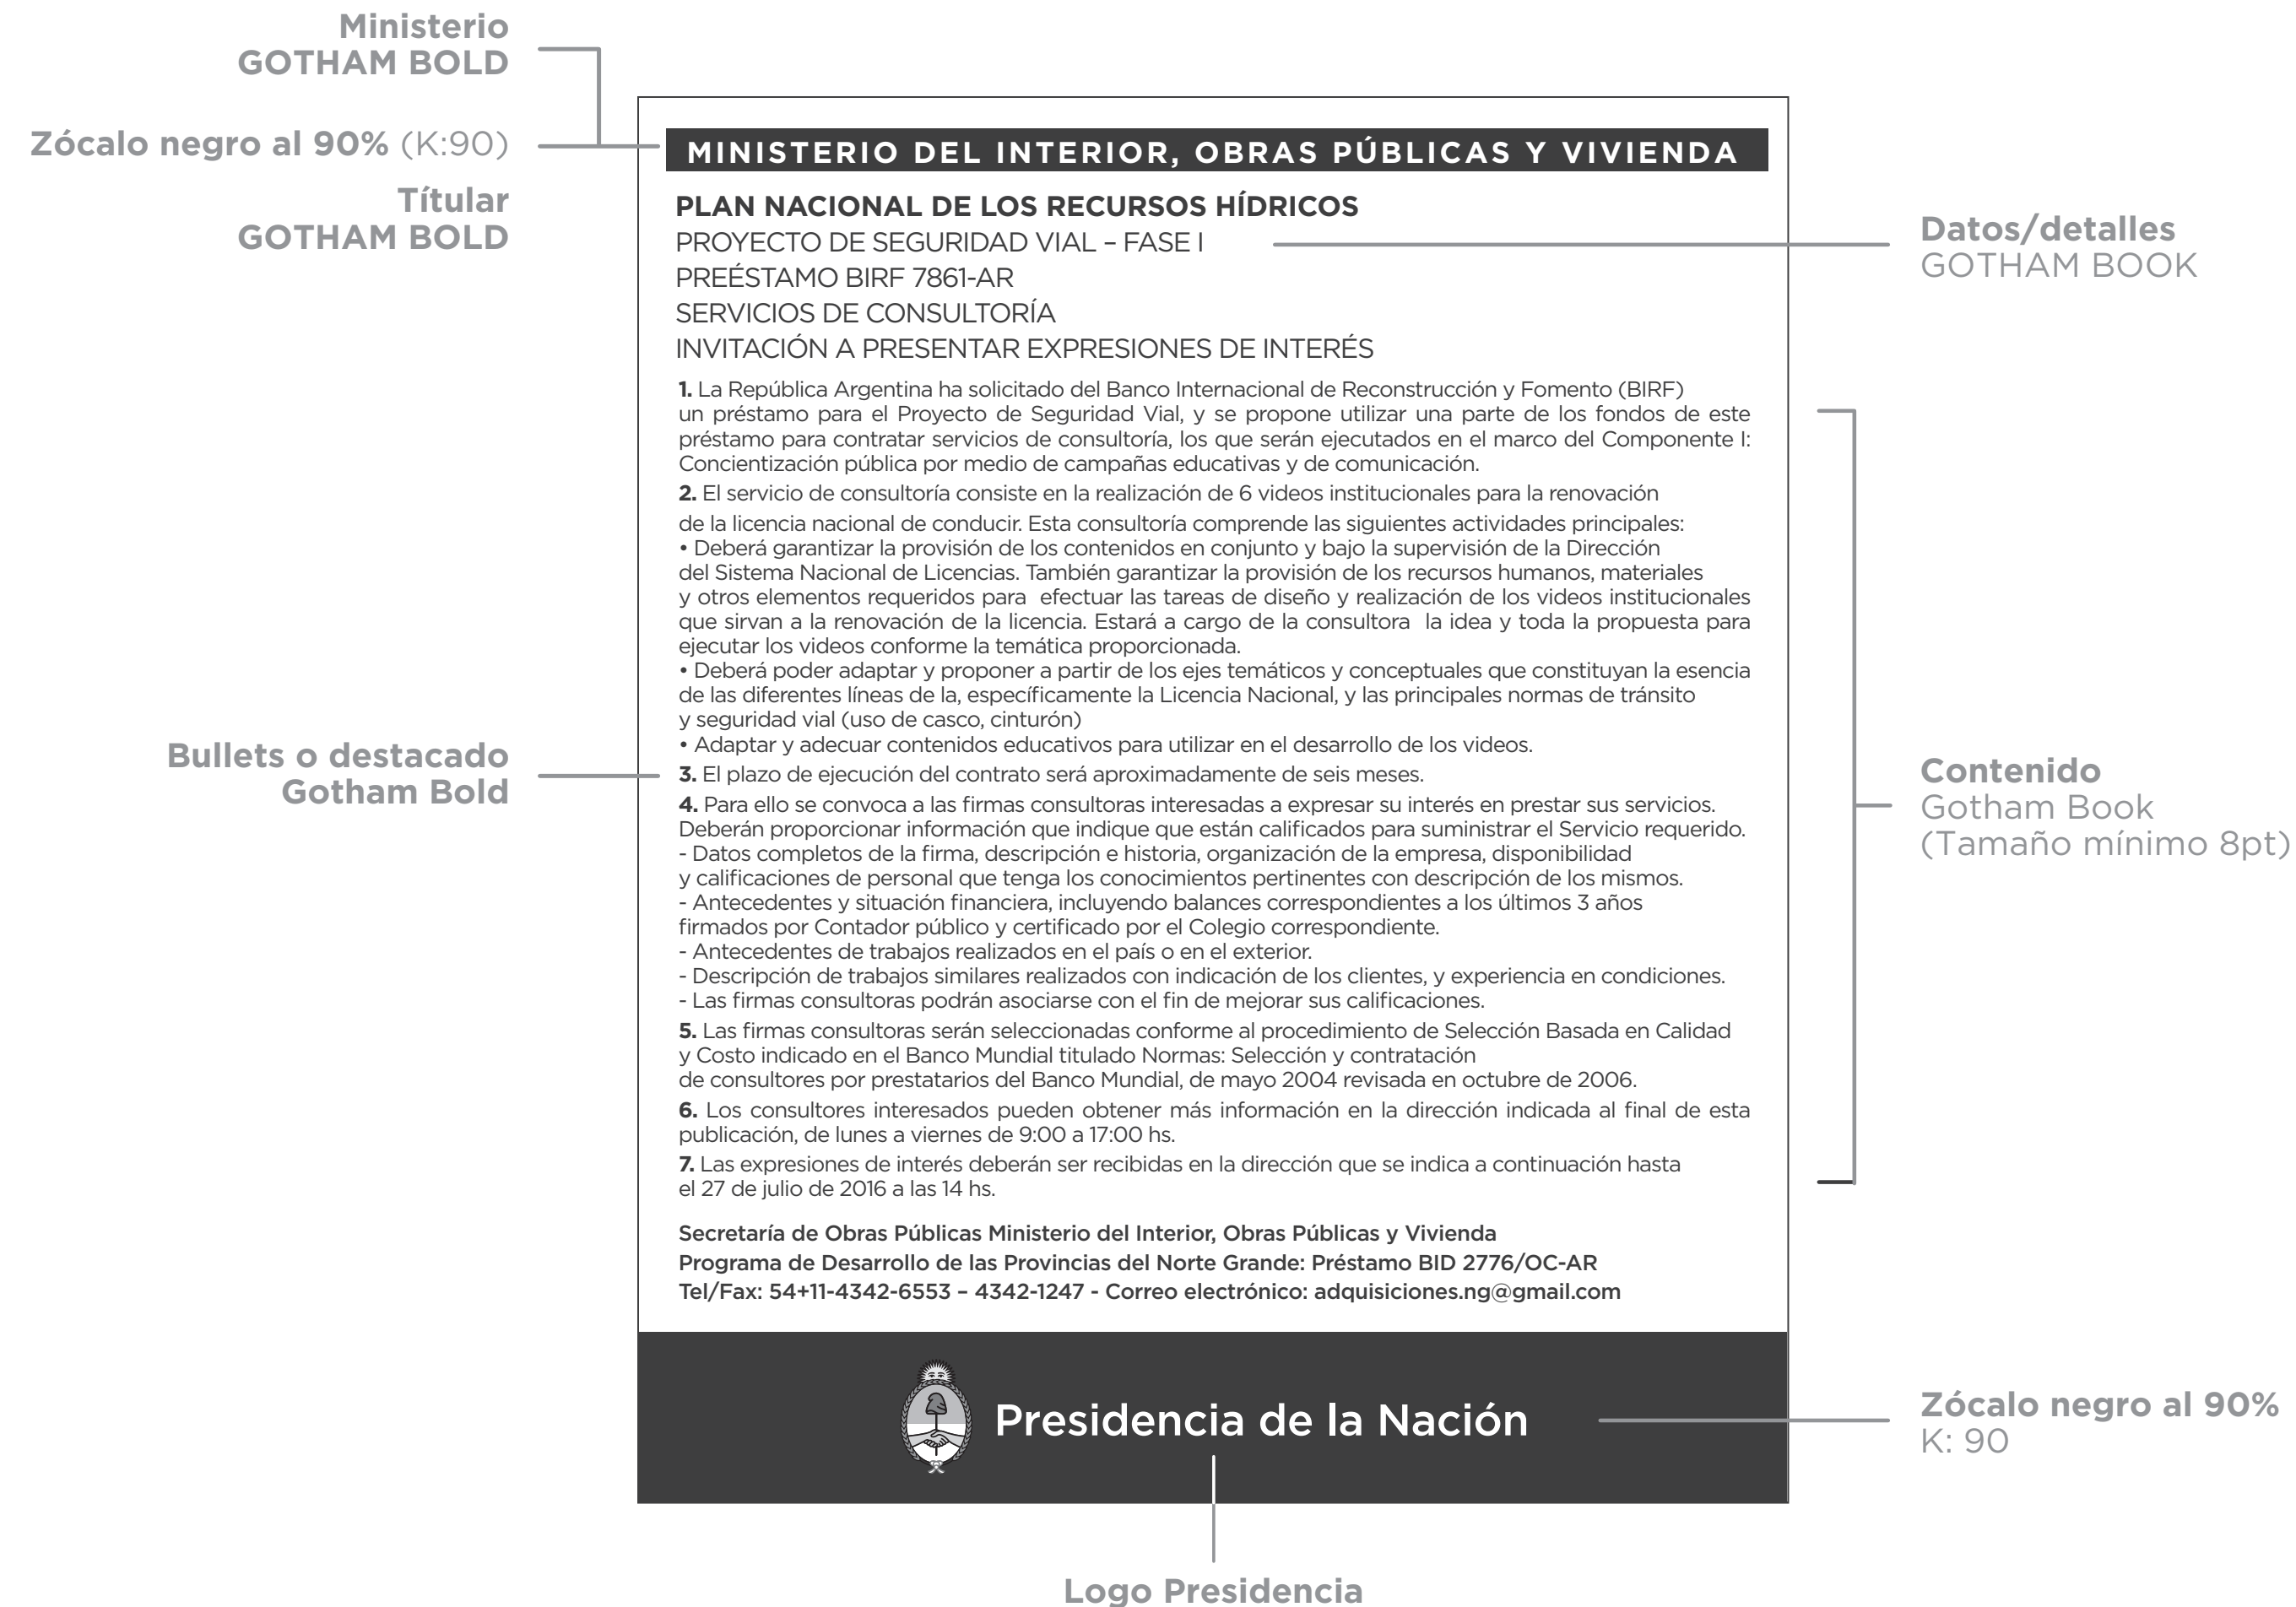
Ministerio
GOTHAM BOLD

Zócalo negro al 90% (K:90)

Títular
GOTHAM BOLD

MINISTERIO DEL INTERIOR, OBRAS PÚBLICAS Y VIVIENDA

PLAN NACIONAL DE LOS RECURSOS HÍDRICOS
PROYECTO DE SEGURIDAD VIAL – FASE I
PREÉSTAMO BIRF 7861-AR
SERVICIOS DE CONSULTORÍA
INVITACIÓN A PRESENTAR EXPRESIONES DE INTERÉS

Datos/detalles
GOTHAM BOOK

1. La República Argentina ha solicitado del Banco Internacional de Reconstrucción y Fomento (BIRF) un préstamo para el Proyecto de Seguridad Vial, y se propone utilizar una parte de los fondos de este préstamo para contratar servicios de consultoría, los que serán ejecutados en el marco del Componente I: Concientización pública por medio de campañas educativas y de comunicación.

2. El servicio de consultoría consiste en la realización de 6 videos institucionales para la renovación de la licencia nacional de conducir. Esta consultoría comprende las siguientes actividades principales:
• Deberá garantizar la provisión de los contenidos en conjunto y bajo la supervisión de la Dirección del Sistema Nacional de Licencias. También garantizar la provisión de los recursos humanos, materiales y otros elementos requeridos para efectuar las tareas de diseño y realización de los videos institucionales que sirvan a la renovación de la licencia. Estará a cargo de la consultora la idea y toda la propuesta para ejecutar los videos conforme la temática proporcionada.
• Deberá poder adaptar y proponer a partir de los ejes temáticos y conceptuales que constituyan la esencia de las diferentes líneas de la, específicamente la Licencia Nacional, y las principales normas de tránsito y seguridad vial (uso de casco, cinturón)
• Adaptar y adecuar contenidos educativos para utilizar en el desarrollo de los videos.

3. El plazo de ejecución del contrato será aproximadamente de seis meses.

4. Para ello se convoca a las firmas consultoras interesadas a expresar su interés en prestar sus servicios. Deberán proporcionar información que indique que están calificados para suministrar el Servicio requerido.
- Datos completos de la firma, descripción e historia, organización de la empresa, disponibilidad y calificaciones de personal que tenga los conocimientos pertinentes con descripción de los mismos.
- Antecedentes y situación financiera, incluyendo balances correspondientes a los últimos 3 años firmados por Contador público y certificado por el Colegio correspondiente.
- Antecedentes de trabajos realizados en el país o en el exterior.
- Descripción de trabajos similares realizados con indicación de los clientes, y experiencia en condiciones.
- Las firmas consultoras podrán asociarse con el fin de mejorar sus calificaciones.

5. Las firmas consultoras serán seleccionadas conforme al procedimiento de Selección Basada en Calidad y Costo indicado en el Banco Mundial titulado Normas: Selección y contratación de consultores por prestatarios del Banco Mundial, de mayo 2004 revisada en octubre de 2006.

6. Los consultores interesados pueden obtener más información en la dirección indicada al final de esta publicación, de lunes a viernes de 9:00 a 17:00 hs.

7. Las expresiones de interés deberán ser recibidas en la dirección que se indica a continuación hasta el 27 de julio de 2016 a las 14 hs.

Bullets o destacado
Gotham Bold

Contenido
Gotham Book
(Tamaño mínimo 8pt)

Secretaría de Obras Públicas Ministerio del Interior, Obras Públicas y Vivienda
Programa de Desarrollo de las Provincias del Norte Grande: Préstamo BID 2776/OC-AR
Tel/Fax: 54+11-4342-6553 – 4342-1247 - Correo electrónico: adquisiciones.ng@gmail.com

Presidencia de la Nación

Zócalo negro al 90%
K: 90

Logo Presidencia